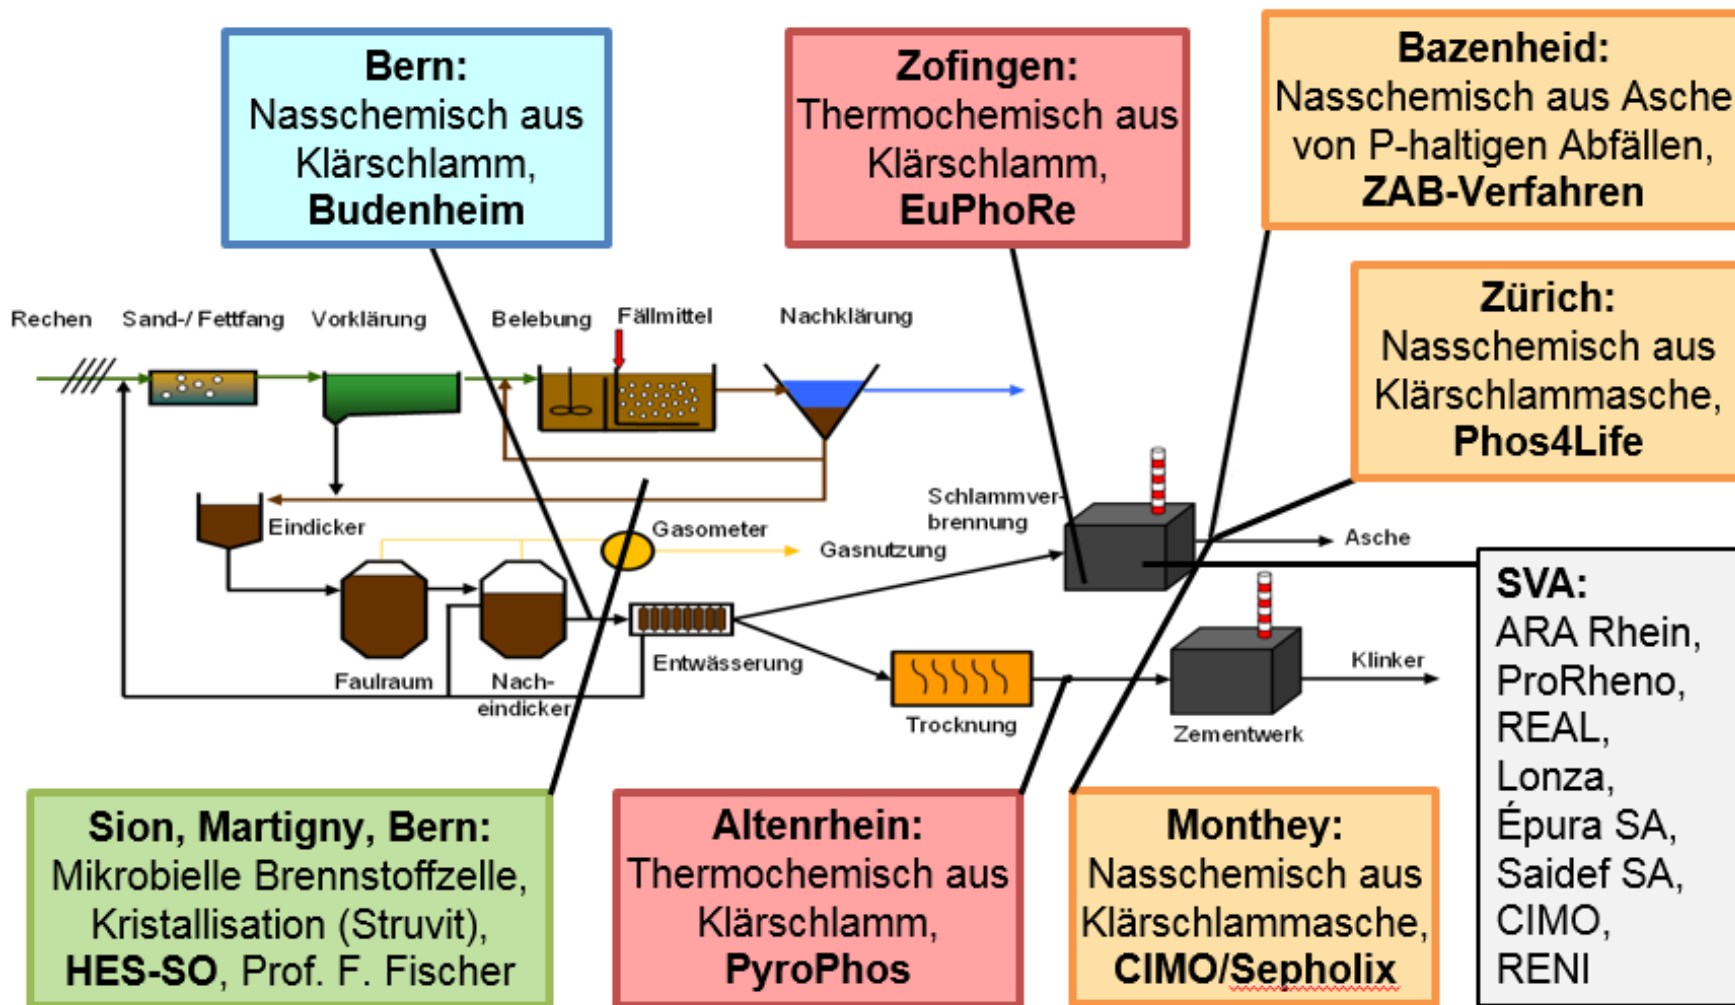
Bern:
Nasschemisch aus Klärschlamm,
Budenheim

Zofingen:
Thermochemisch aus Klärschlamm,
EuPhoRe

Bazenheid:
Nasschemisch aus Asche von P-haltigen Abfällen,
ZAB-Verfahren

Zürich:
Nasschemisch aus Klärschlammasche,
Phos4Life

Rechen
Sand-/ Fettfang
Vorklärung
Belebung
Fällmittel
Nachklärung
Eindicker
Gasometer
Gasnutzung
Schlammverbrennung
Asche
Faulraum
Nacheindicker
Entwässerung
Trocknung
Zementwerk
Klinker

SVA:
ARA Rhein,
ProRheno,
REAL,
Lonza,
Épura SA,
Saidef SA,
CIMO,
RENI

Sion, Martigny, Bern:
Mikrobielle Brennstoffzelle,
Kristallisation (Struvit),
HES-SO, Prof. F. Fischer

Altenrhein:
Thermochemisch aus Klärschlamm,
PyroPhos

Monthey:
Nasschemisch aus Klärschlammasche,
CIMO/Sepholix